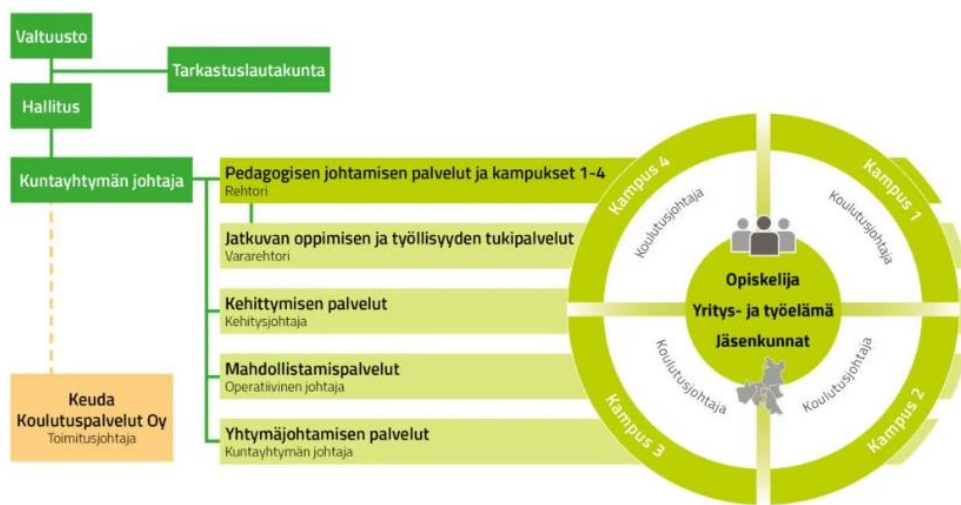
Valtuusto

Tarkastuslautakunta

Hallitus

Kuntayhtymän johtaja

Pedagogisen johtamisen palvelut ja kampukset 1-4
Rehtori

Jatkuvan oppimisen ja työllisyyden tukipalvelut
Vararehtori

Kehittymisen palvelut
Kehitysjohtaja

Mahdollistamispalvelut
Operatiivinen johtaja

Yhtymäjohtamisen palvelut
Kuntayhtymän johtaja

Keuda
Koulutuspalvelut Oy
Toimitusjohtaja

Kampus 4
Koulutusjohtaja

Kampus 1
Koulutusjohtaja

Opiskelija
Yritys- ja työelämä
Jäsenkunnat

Koulutusjohtaja
Kampus 3

Koulutusjohtaja
Kampus 2